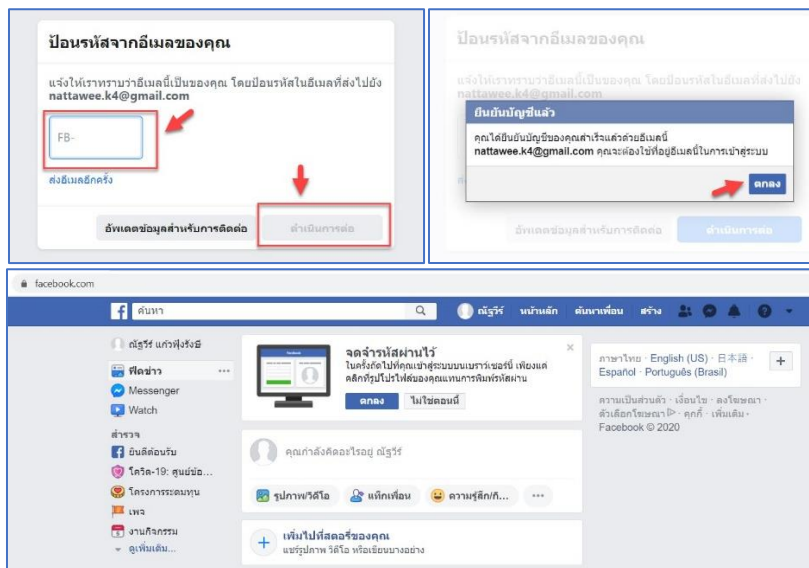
ป้อนรหัสจากอีเมลของคุณ

แจ้งให้เราทราบว่าอีเมลนี้เป็นของคุณ โดยป้อนรหัสในอีเมลที่ส่งไปยัง nattawee.k4@gmail.com

FB-

ส่งอีเมลอีกครั้ง

อัพเดตข้อมูลสำหรับการติดต่อ

ดำเนินการต่อ

ป้อนรหัสจากอีเมลของคุณ

แจ้งให้เราทราบว่าอีเมลนี้เป็นของคุณ โดยป้อนรหัสในอีเมลที่ส่งไปยัง nattawee.k4@gmail.com

ยืนยันบัญชีแล้ว

คุณได้ยืนยันบัญชีของคุณสำเร็จแล้วด้วยอีเมลนี้ nattawee.k4@gmail.com คุณจะต้องใช้ที่อยู่อีเมลนี้ในการเข้าสู่ระบบ

ตกลง

อัพเดตข้อมูลสำหรับการติดต่อ

ดำเนินการต่อ

facebook.com

ค้นหา

ณัฐวีร์ หน้าหลัก ค้นหาเพื่อน สร้าง

ณัฐวีร์ แก้วฟุ้งรังษี

ฟีดข่าว

Messenger

Watch

สำรวจ

ยืนยันตัวตน

โควิด-19: ศูนย์ข้อ...

โครงการระดมทุน

เพจ

งานกิจกรรม

ดูเพิ่มเติม...

จดจำรหัสผ่านไว้

ในครั้งถัดไปที่คุณเข้าสู่ระบบบนเบราว์เซอร์นี้ เพียงแค่คลิกที่รูปโปรไฟล์ของคุณแทนการพิมพ์รหัสผ่าน

ตกลง

ไม่ใช่ตอนนี้

คุณกำลังคิดอะไรอยู่ ณัฐวีร์

รูปภาพ/วิดีโอ

แท็กเพื่อน

ความรู้สึก/กิ...

เพิ่มไปที่สตอรี่ของคุณ

แชร์รูปภาพ วิดีโอ หรือเขียนบางอย่าง

ภาษาไทย · English (US) · 日本語 · Español · Português (Brasil)

ความเป็นส่วนตัว · เงื่อนไข · ลงโฆษณา · ตัวเลือกโฆษณา · คุกกี้ · เพิ่มเติม · Facebook © 2020